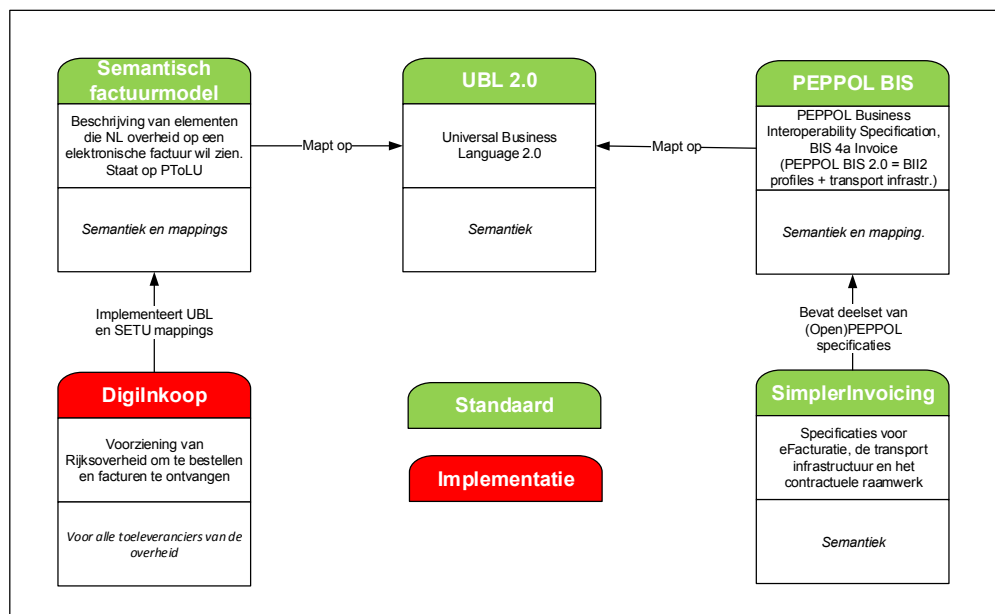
Semantisch factuurmodel

Beschrijving van elementen die NL overheid op een elektronische factuur wil zien. Staat op PToLU

Semantiek en mappings

Mapt op

UBL 2.0

Universal Business Language 2.0

Semantiek

Mapt op

PEPPOL BIS

PEPPOL Business Interoperability Specification, BIS 4a Invoice (PEPPOL BIS 2.0 = BII2 profiles + transport infrastr.)

Semantiek en mapping.

Implementeert UBL en SETU mappings

Bevat deelset van (Open)PEPPOL specificaties

DigiInkoop

Voorziening van Rijksoverheid om te bestellen en facturen te ontvangen

Voor alle toeleveranciers van de overheid

Standaard

Implementatie

SimplerInvoicing

Specificaties voor eFacturatie, de transport infrastructuur en het contractuele raamwerk

Semantiek